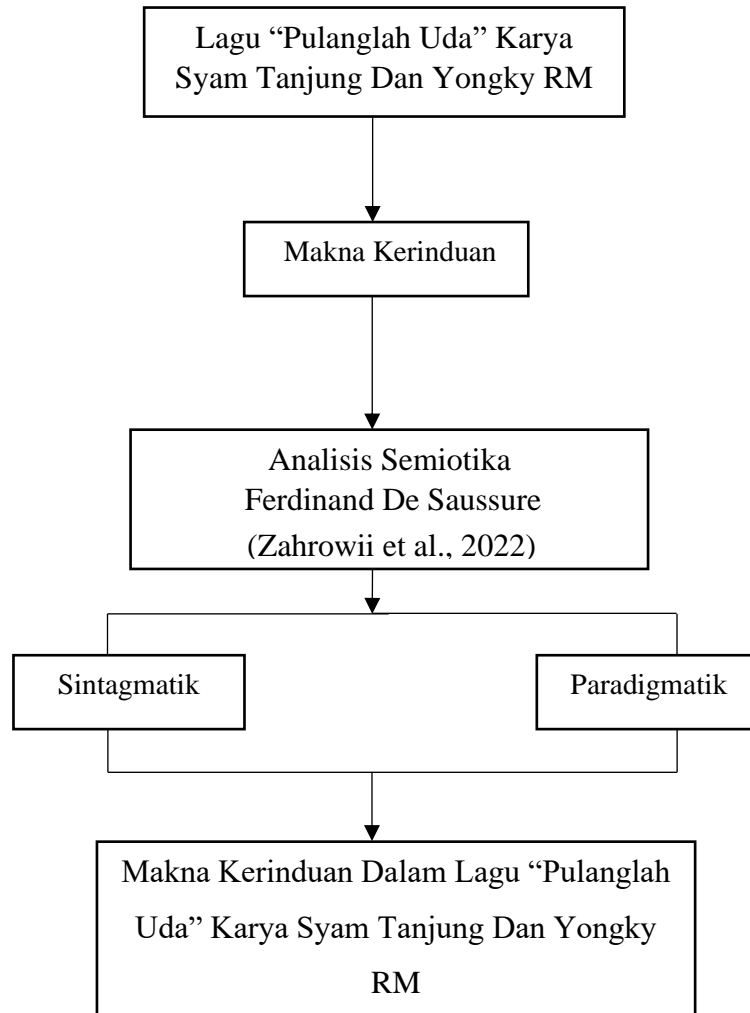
Lagu “Pulanglah Uda” Karya Syam Tanjung Dan Yongky RM

Makna Kerinduan

Analisis Semiotika Ferdinand De Saussure (Zahrowii et al., 2022)

Sintagmatik

Paradigmatik

Makna Kerinduan Dalam Lagu “Pulanglah Uda” Karya Syam Tanjung Dan Yongky RM